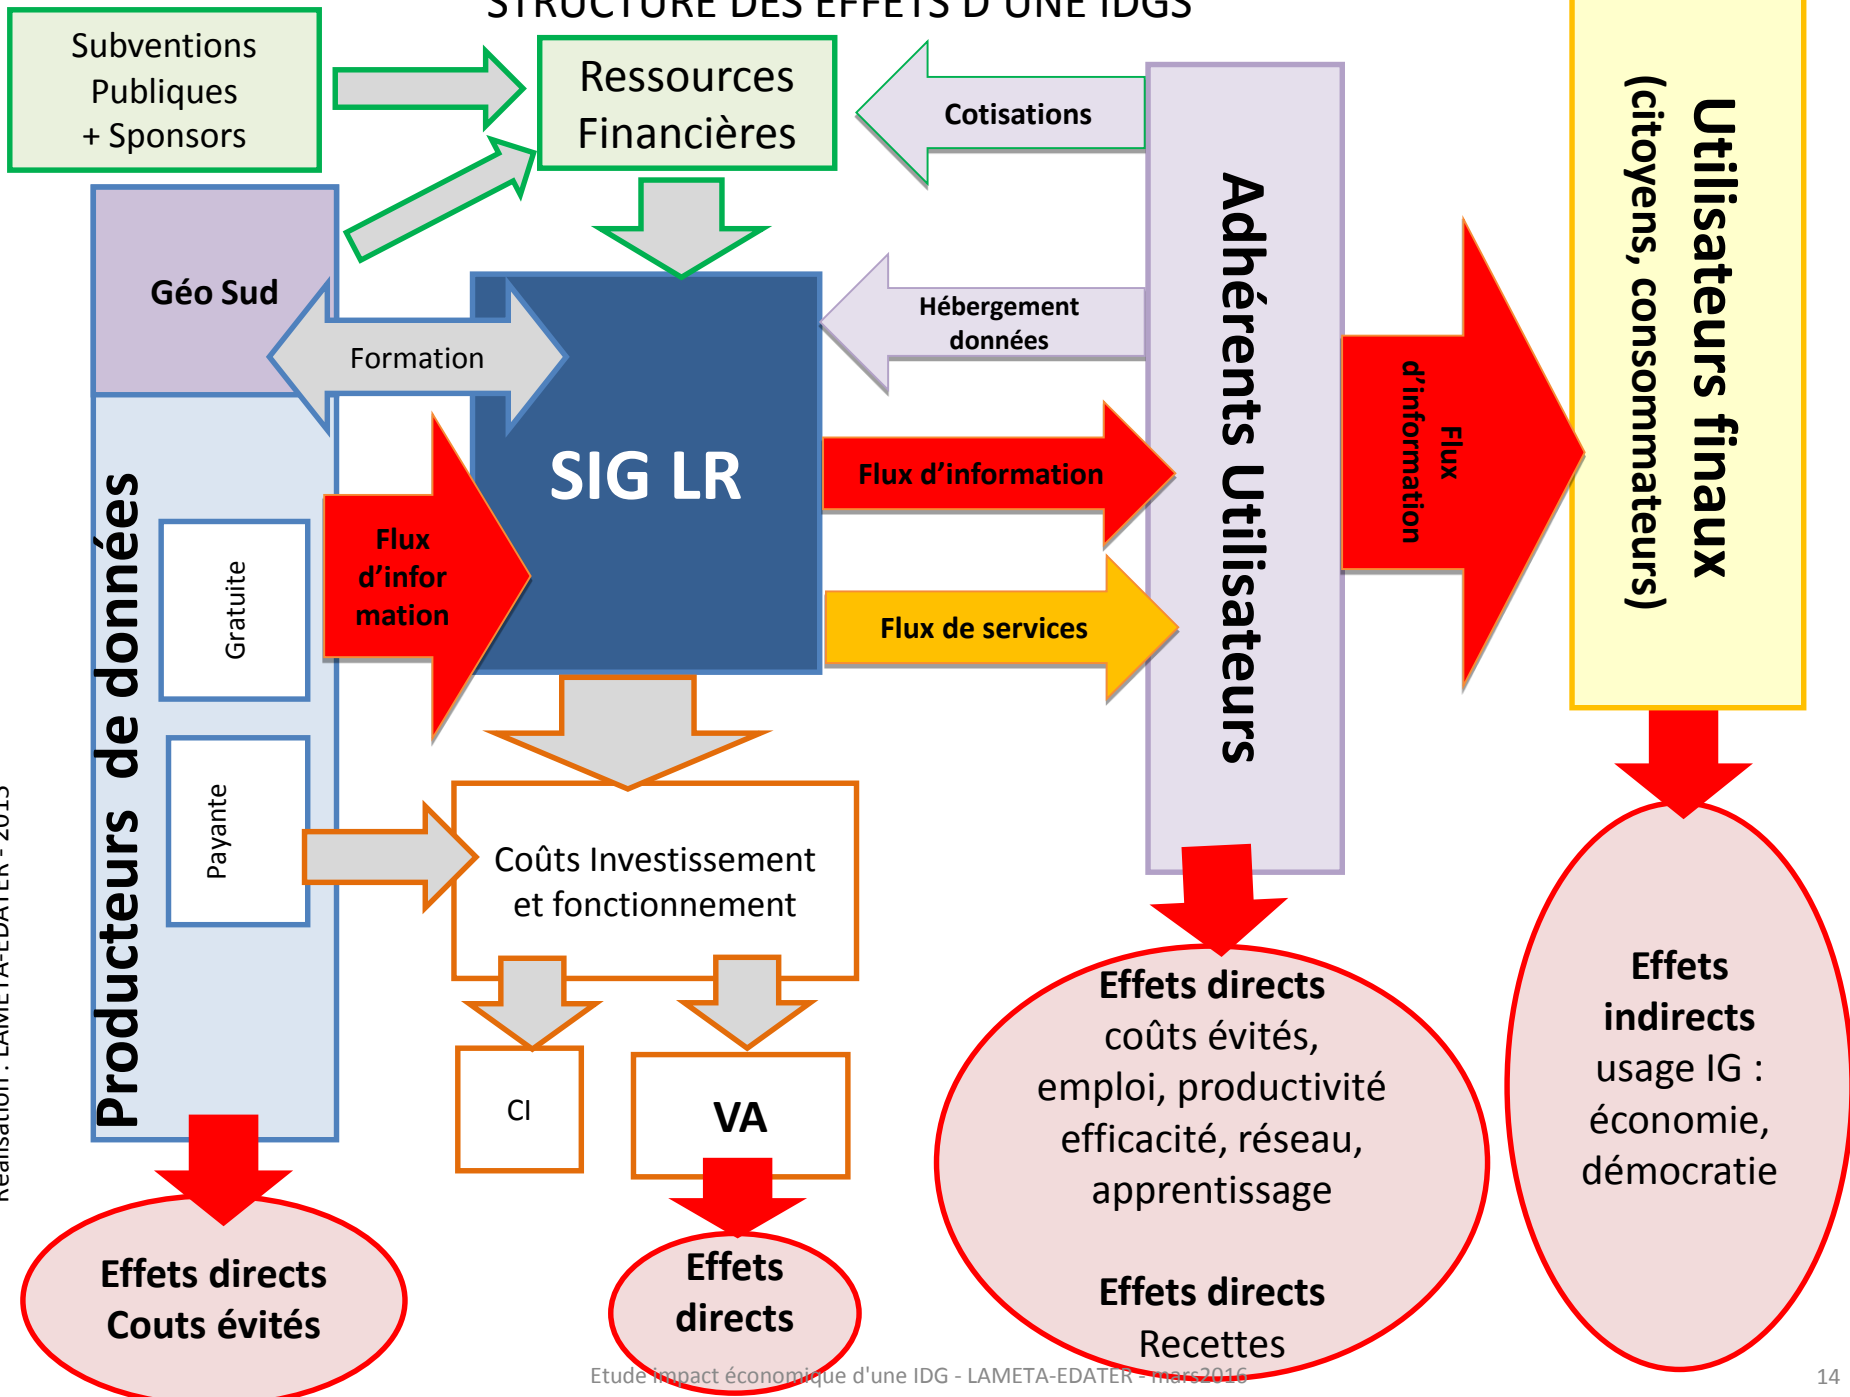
STRUCTURE DES EFFETS D'UNE IDGS

Subventions Publiques + Sponsors

Ressources Financières

Cotisations

Géo Sud

Formation

SIG LR

Hébergement données

Adhérents Utilisateurs

Flux d'information

Utilisateurs finaux (citoyens, consommateurs)

Flux d'information

Flux de services

Flux d'infor mation

Producteurs de données

Gratuite

Payante

Coûts Investissement et fonctionnement

CI

VA

Effets directs coûts évités, emploi, productivité efficacité, réseau, apprentissage

Effets directs Recettes

Effets indirects usage IG : économie, démocratie

Effets directs Couts évités

Effets directs

Réalisation : LAMETA-EDATER - 2015

Etude impact économique d'une IDG - LAMETA-EDATER - mars2016

14